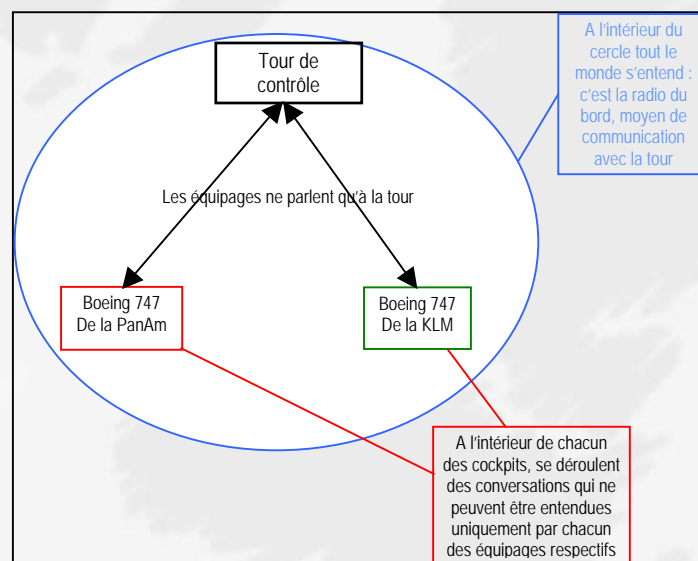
Tour de contrôle

A l'intérieur du cercle tout le monde s'entend : c'est la radio du bord, moyen de communication avec la tour

Les équipages ne parlent qu'à la tour

Boeing 747
De la PanAm

Boeing 747
De la KLM

A l'intérieur de chacun des cockpits, se déroulent des conversations qui ne peuvent être entendues uniquement par chacun des équipages respectifs